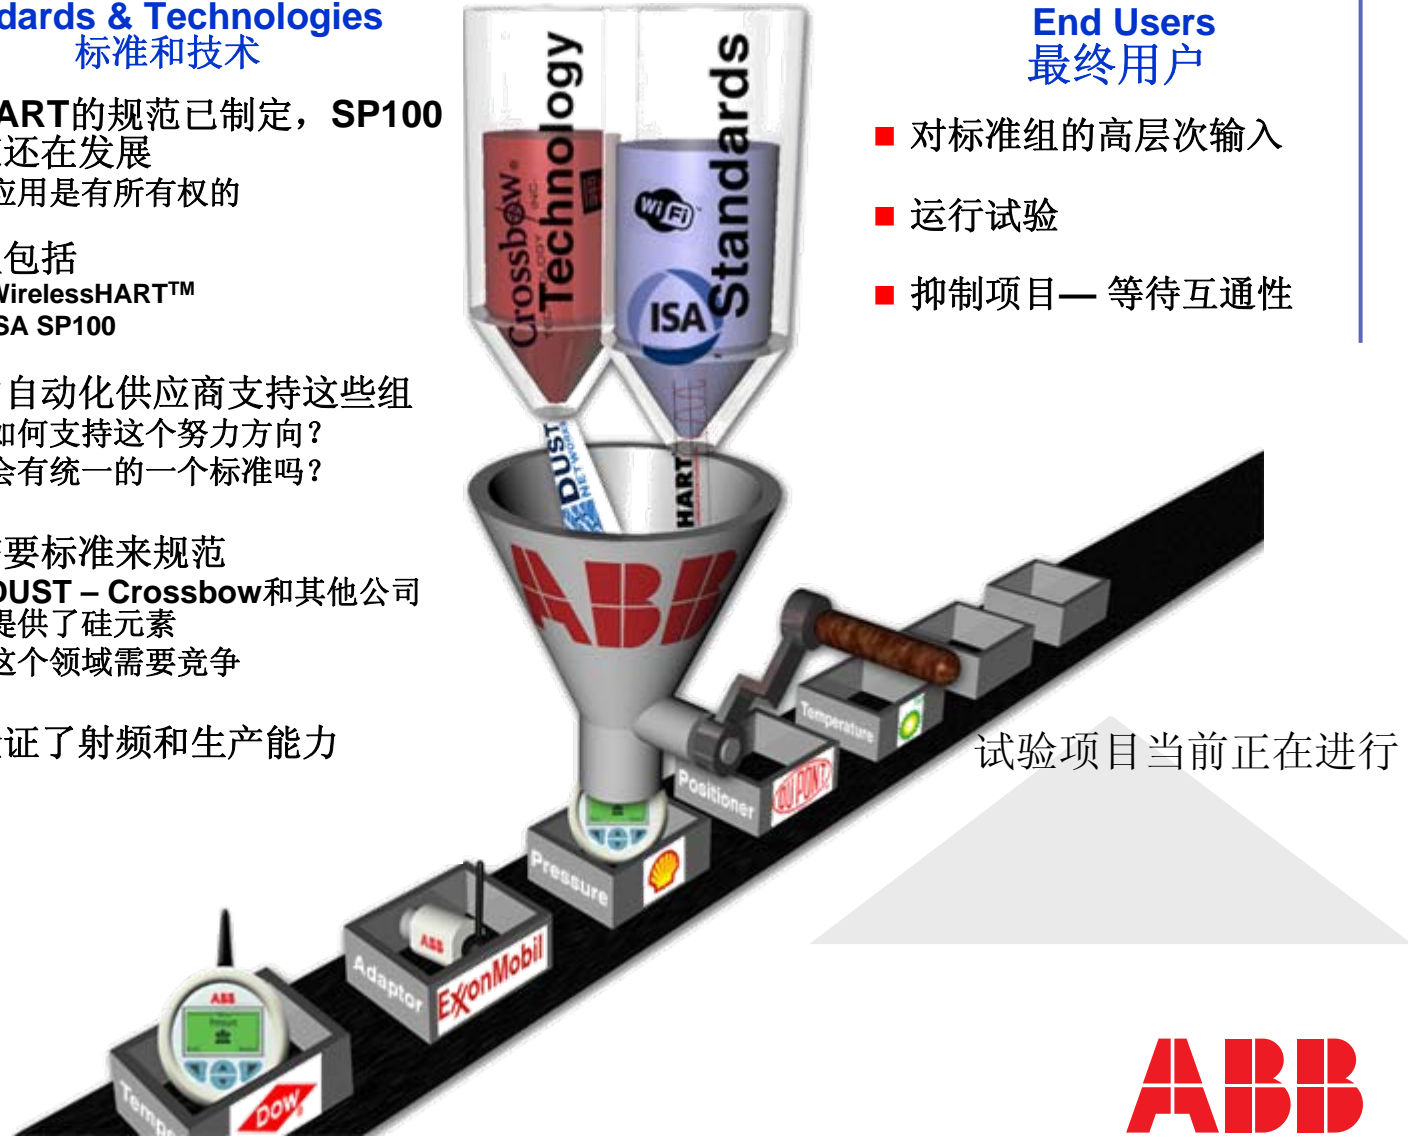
dards & Technologies
标准和技术

ART的规范已制定，SP100 还在发展
应用是有所有权的

包括
WirelessHART™
SA SP100

自动化供应商支持这些组
如何支持这个努力方向？
会有统一的一个标准吗？

要标准来规范
DUST – Crossbow和其他公司提供了硅元素
这个领域需要竞争

证了射频和生产能力

Crossbow Technology

Standards

Wi Fi

ISA

DUST NETWORKS

HART

ABB

End Users
最终用户

对标准组的高层次输入

运行试验

抑制项目— 等待互通性

Temperature

Positioner

DU PONT

Pressure

Adaptor

ExxonMobil

Temp

DOW

试验项目当前正在进行

ABB